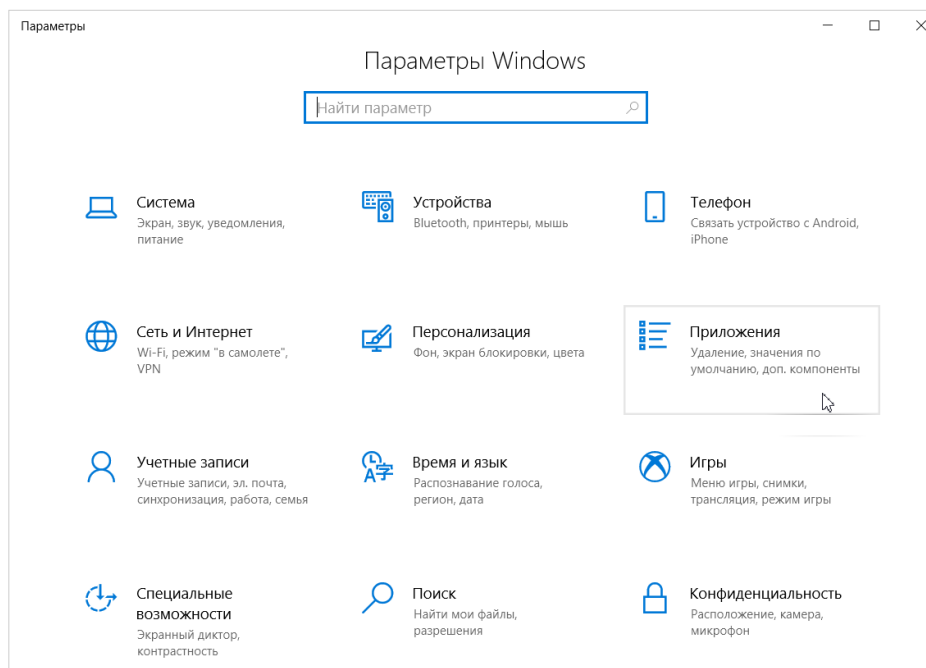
Параметры

Параметры Windows

Найти параметр

Система
Экран, звук, уведомления, питание

Устройства
Bluetooth, принтеры, мышь

Телефон
Связать устройство с Android, iPhone

Сеть и Интернет
Wi-Fi, режим "в самолете", VPN

Персонализация
Фон, экран блокировки, цвета

Приложения
Удаление, значения по умолчанию, доп. компоненты

Учетные записи
Учетные записи, эл. почта, синхронизация, работа, семья

Время и язык
Распознавание голоса, регион, дата

Игры
Меню игры, снимки, трансляция, режим игры

Специальные возможности
Экранный диктор, контрастность

Поиск
Найти мои файлы, разрешения

Конфиденциальность
Расположение, камера, микрофон